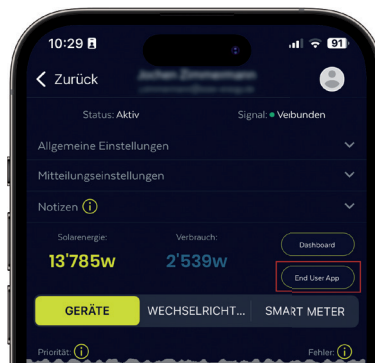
10:29 91

< Zurück Jochen Zimmermann

Status: Aktiv Signal: Verbunden

Allgemeine Einstellungen

Mitteilungseinstellungen

Notizen

Solarenergie: 13'785w

Verbrauch: 2'539w

Dashboard

End User App

GERÄTE WECHSELRICHT... SMART METER

Priorität: Fehler: